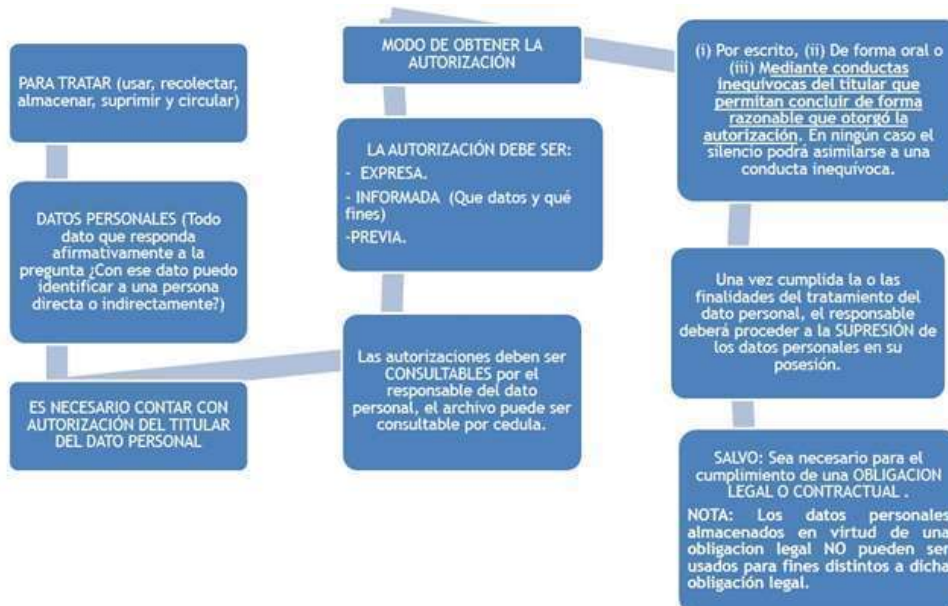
PARA TRATAR (usar, recolectar, almacenar, suprimir y circular)

DATOS PERSONALES (Todo dato que responda afirmativamente a la pregunta ¿Con ese dato puedo identificar a una persona directa o indirectamente?)

ES NECESARIO CONTAR CON AUTORIZACIÓN DEL TITULAR DEL DATO PERSONAL

Las autorizaciones deben ser CONSULTABLES por el responsable del dato personal, el archivo puede ser consultable por cedula.

LA AUTORIZACIÓN DEBE SER:
- EXPRESA.
- INFORMADA (Que datos y qué fines)
-PREVIA.

MODO DE OBTENER LA AUTORIZACIÓN

(i) Por escrito, (ii) De forma oral o (iii) Mediante conductas inequívocas del titular que permitan concluir de forma razonable que otorgó la autorización. En ningún caso el silencio podrá asimilarse a una conducta inequívoca.

Una vez cumplida la o las finalidades del tratamiento del dato personal, el responsable deberá proceder a la SUPRESIÓN de los datos personales en su posesión.

SALVO: Sea necesario para el cumplimiento de una OBLIGACION LEGAL O CONTRACTUAL .

NOTA: Los datos personales almacenados en virtud de una obligacion legal NO pueden ser usados para fines distintos a dicha obligación legal.